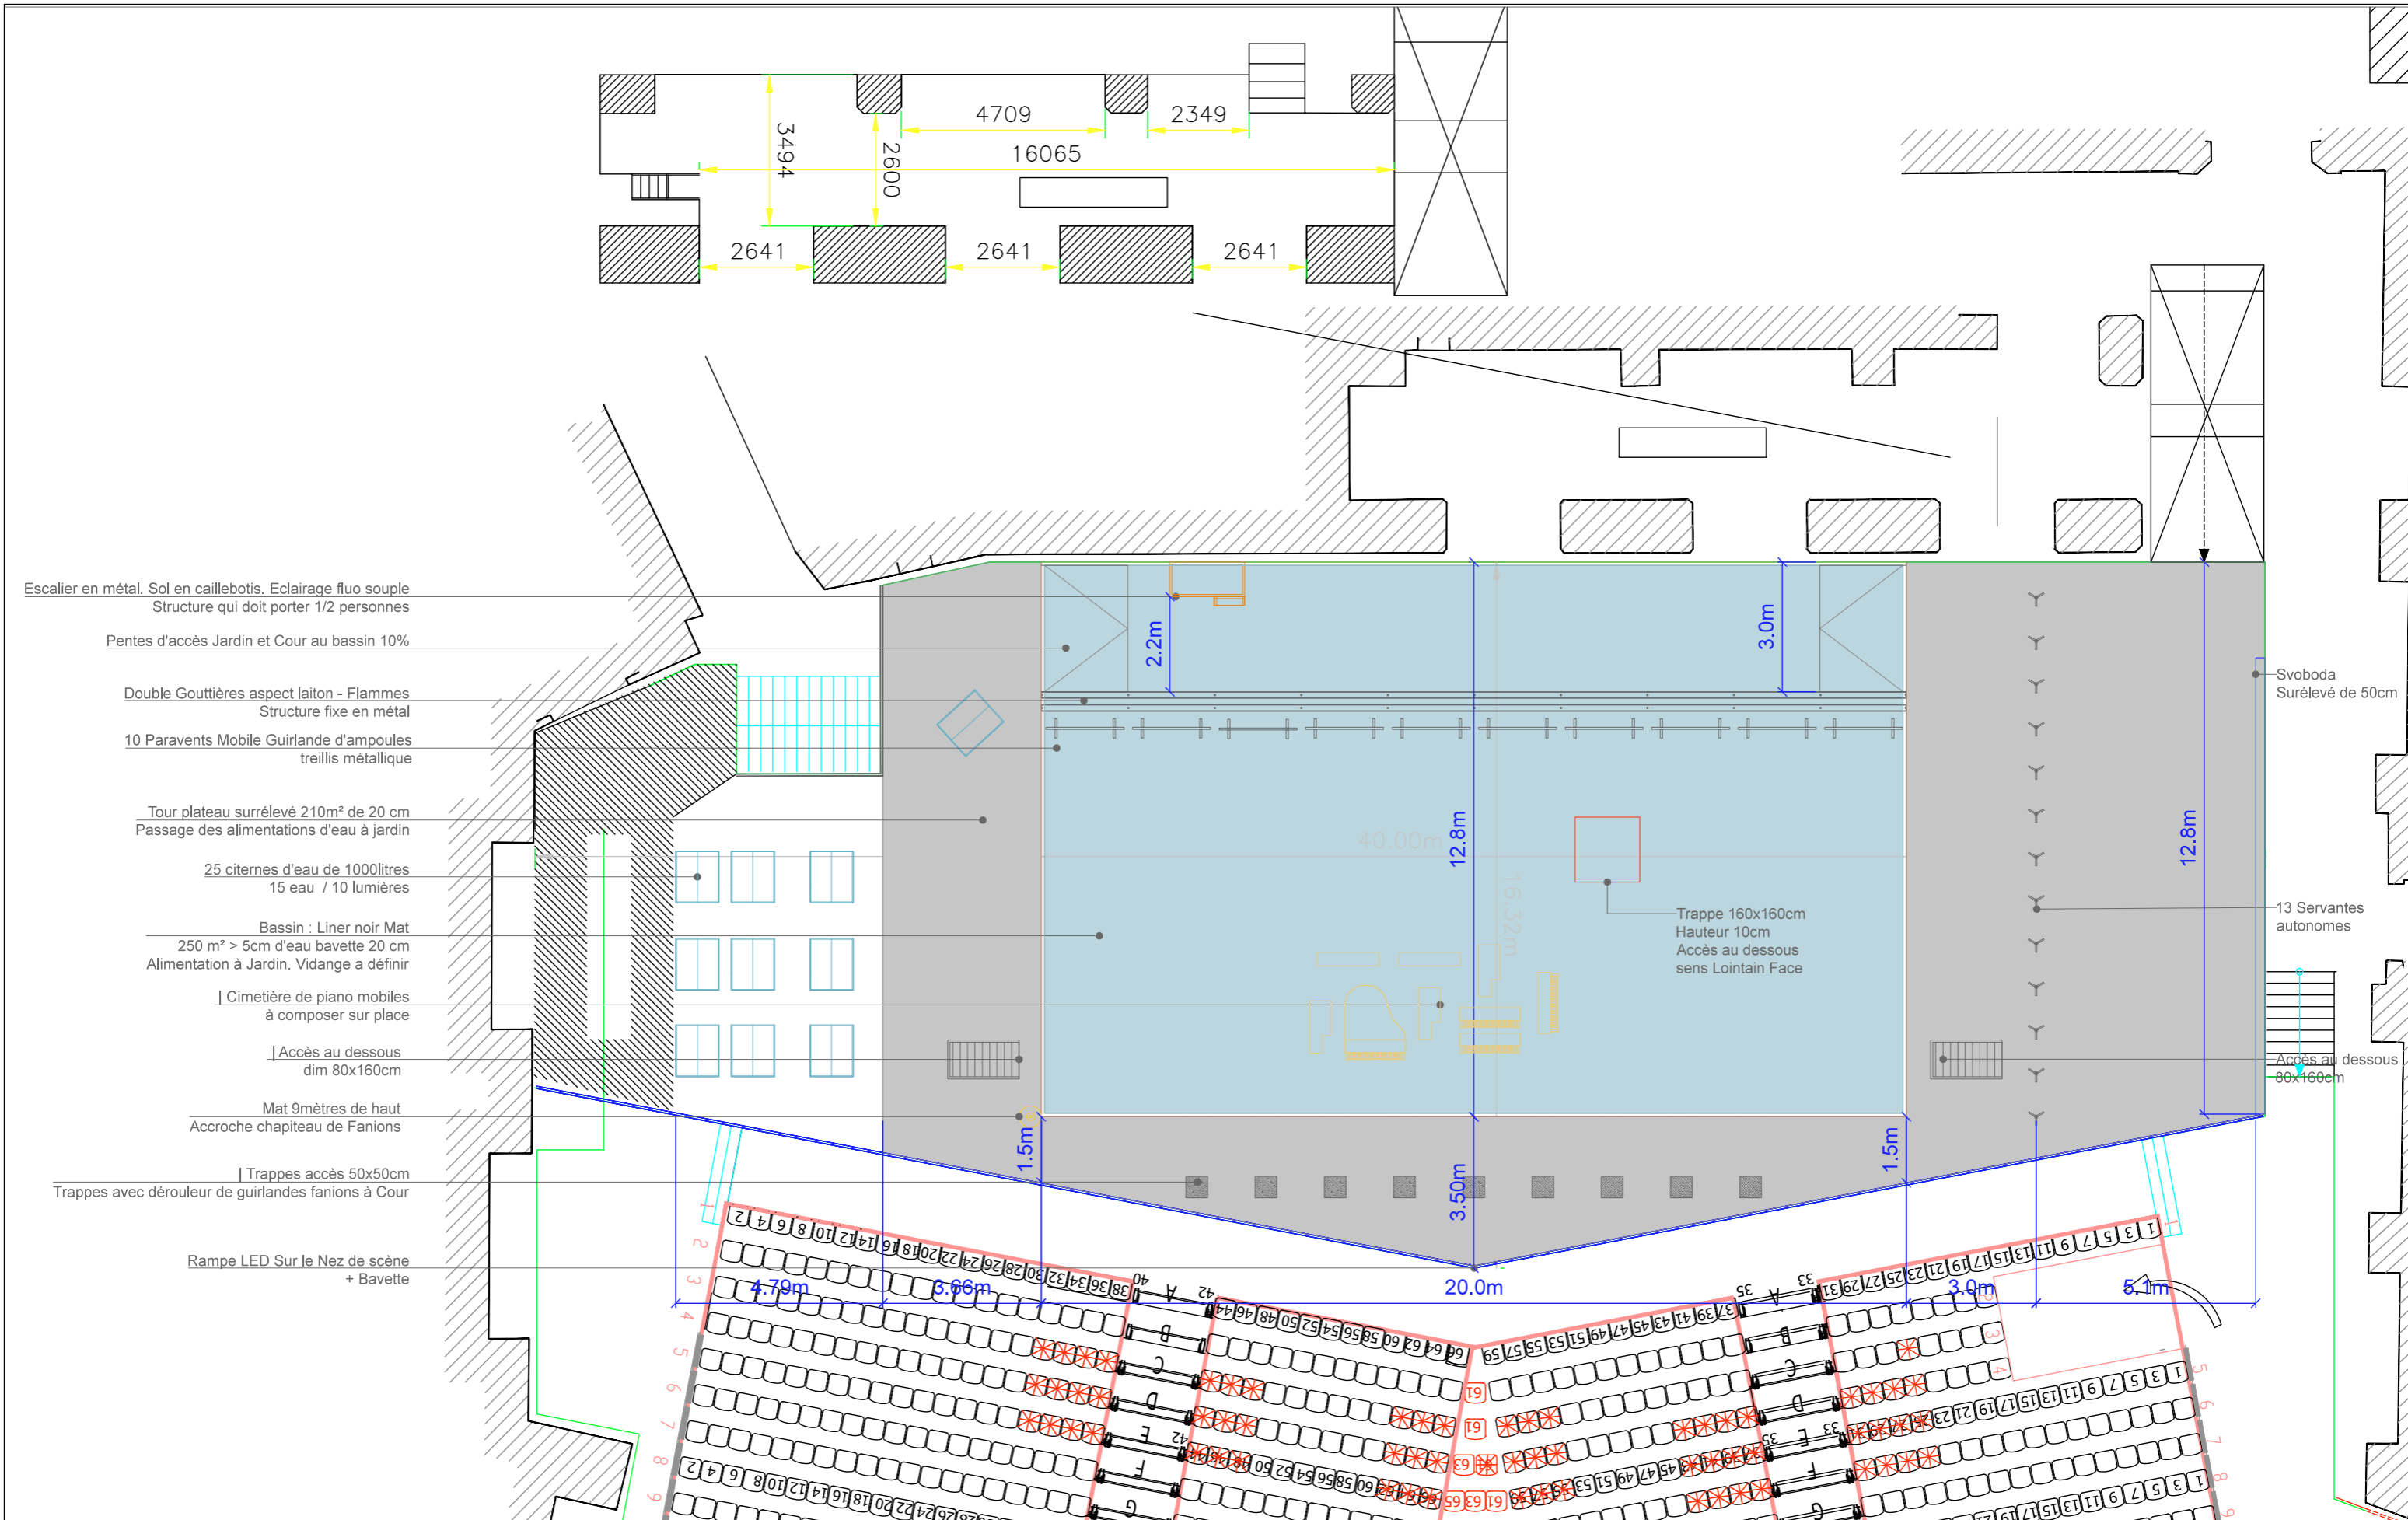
4709
2349
3494
2600
16065
2641
2641
2641

Escalier en métal. Sol en caillebotis. Eclairage fluo souple
Structure qui doit porter 1/2 personnes

Pentes d'accès Jardin et Cour au bassin 10%

Double Gouttières aspect laiton - Flammes
Structure fixe en métal

10 Paravents Mobile Guirlande d'ampoules
treillis métallique

Tour plateau surrélevé 210m² de 20 cm
Passage des alimentations d'eau à jardin

25 citernes d'eau de 1000litres
15 eau / 10 lumières

Bassin : Liner noir Mat
250 m² > 5cm d'eau bavette 20 cm
Alimentation à Jardin. Vidange a définir

| Cimetière de piano mobiles
à composer sur place

| Accès au dessous
dim 80x160cm

Mat 9mètres de haut
Accroche chapiteau de Fanions

| Trappes accès 50x50cm
Trappes avec dérouleur de guirlandes fanions à Cour

Rampe LED Sur le Nez de scène
+ Bavette

2.2m
3.0m
40.00m
12.8m
16.32m
12.8m

Svoboda
Surélevé de 50cm

Trappe 160x160cm
Hauteur 10cm
Accès au dessous
sens Lointain Face

13 Servantes
autonomes

Accès au dessous
80x160cm

1.5m
3.50m
1.5m

4.79m
3.66m
20.0m
3.0m
5.1m

A
B
C
D
E
F
G
A
B
C
D
E
F
G